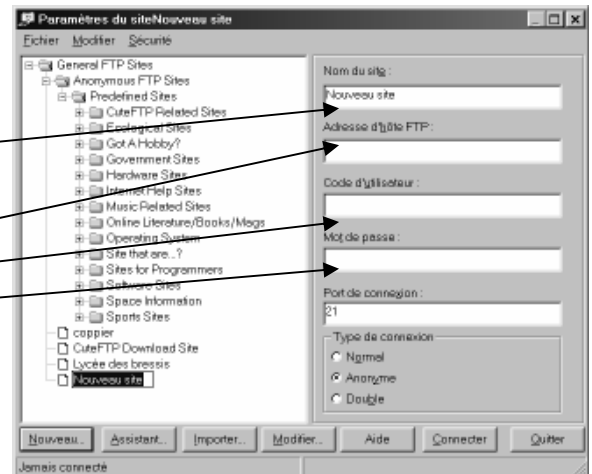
Paramètres du siteNouveau site

Fichier Modifier Sécurité

General FTP Sites
Anonymous FTP Sites
Predefined Sites
CuteFTP Related Sites
Ecological Sites
Got A Hobby?
Government Sites
Hardware Sites
Internet Help Sites
Music Related Sites
Online Literature/Books/Mags
Operating System
Site that are...?
Sites for Programmers
Software Sites
Space Information
Sports Sites
coppier
CuteFTP Download Site
Lycée des bressis
Nouveau site

Nom du site :
Nouveau site
Adresse d'hôte FTP :
Code d'utilisateur :
Mot de passe :
Port de connexion :
21
Type de connexion
Normal
Anonyme
Double

Nouveau... Assistant... Importer... Modifier... Aide Connecter Quitter

Jamais connecté